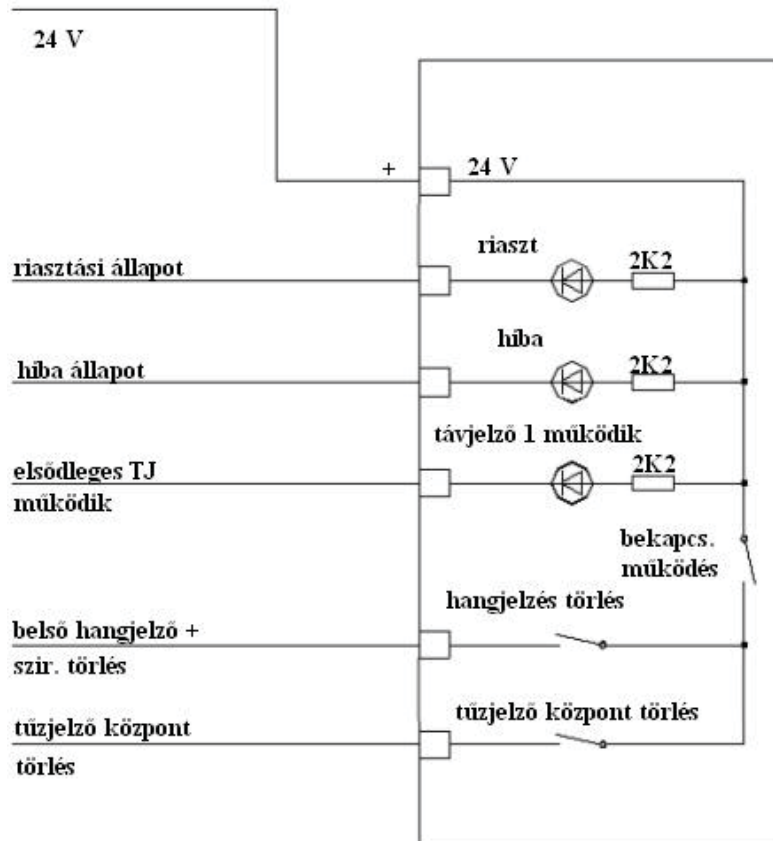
24 V

+

24 V

riaszt

riasztási állapot

2K2

hiba

hiba állapot

2K2

távjelző 1 működik

elsődleges TJ működik

2K2

bekapcs. működés

hangjelzés törlés

belső hangjelző + szir. törlés

tűzjelző központ törlés

tűzjelző központ törlés